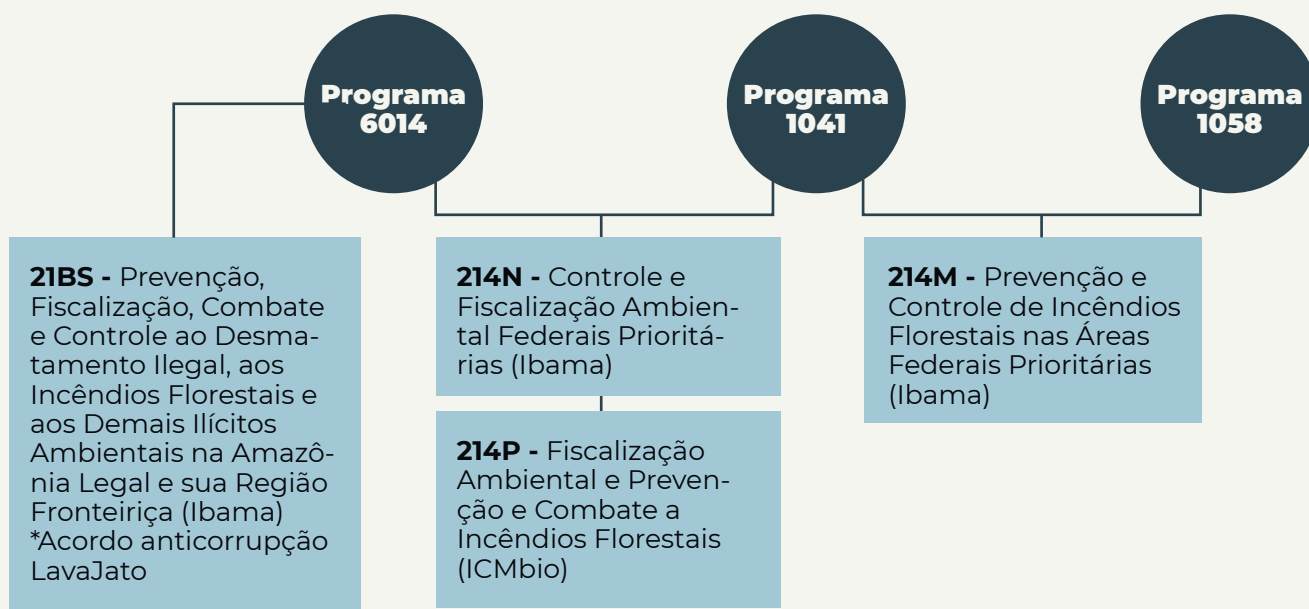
Programa 6014

Programa 1041

Programa 1058

**21BS -** Prevenção, Fiscalização, Combate e Controle ao Desmatamento Ilegal, aos Incêndios Florestais e aos Demais Ilícitos Ambientais na Amazônia Legal e sua Região Fronteiriça (Ibama) *Acordo anticorrupção LavaJato

**214N -** Controle e Fiscalização Ambiental Federais Prioritárias (Ibama)

**214P -** Fiscalização Ambiental e Prevenção e Combate a Incêndios Florestais (ICMbio)

**214M -** Prevenção e Controle de Incêndios Florestais nas Áreas Federais Prioritárias (Ibama)